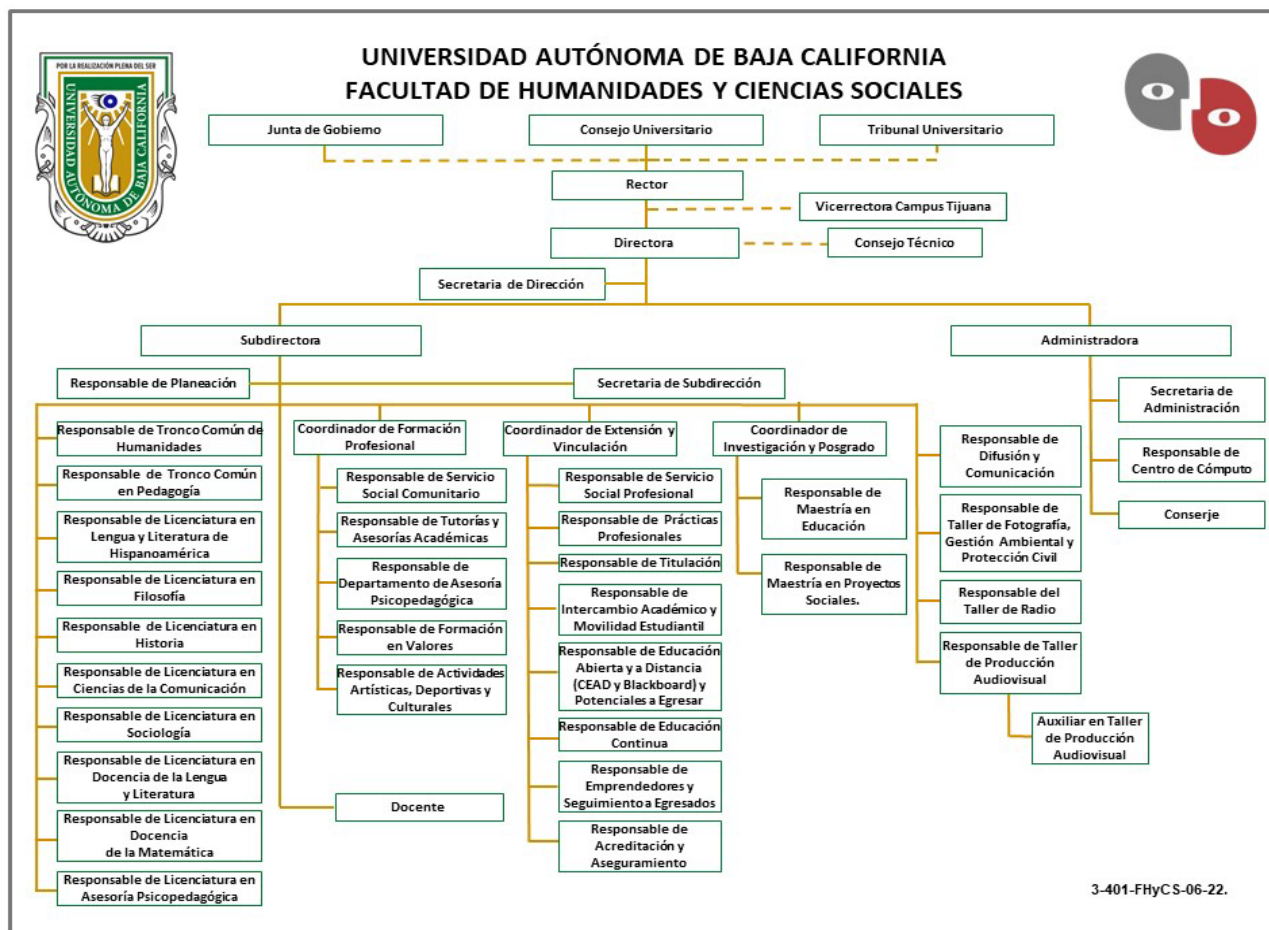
POR LA REALIZACIÓN PLENA DEL SER
UNIVERSIDAD AUTÓNOMA DE BAJA CALIFORNIA

UNIVERSIDAD AUTÓNOMA DE BAJA CALIFORNIA
FACULTAD DE HUMANIDADES Y CIENCIAS SOCIALES

Junta de Gobiemo

Consejo Universitario

Tribunal Universitario

Rector

Vicerrectora Campus Tijuana

Directora

Consejo Técnico

Secretaria de Dirección

Subdirectora

Administradora

Responsable de Planeación

Secretaria de Subdirección

Secretaria de Administración

Responsable de Centro de Cómputo

Conserje

Responsable de Tronco Común de Humanidades

Responsable de Tronco Común en Pedagogía

Responsable de Licenciatura en Lengua y Literatura de Hispanoamérica

Responsable de Licenciatura en Filosofía

Responsable de Licenciatura en Historia

Responsable de Licenciatura en Ciencias de la Comunicación

Responsable de Licenciatura en Sociología

Responsable de Licenciatura en Docencia de la Lengua y Literatura

Responsable de Licenciatura en Docencia de la Matemática

Responsable de Licenciatura en Asesoría Psicopedagógica

Coordinador de Formación Profesional

Responsable de Servicio Social Comunitario

Responsable de Tutorías y Asesorías Académicas

Responsable de Departamento de Asesoría Psicopedagógica

Responsable de Formación en Valores

Responsable de Actividades Artísticas, Deportivas y Culturales

Docente

Coordinador de Extensión y Vinculación

Responsable de Servicio Social Profesional

Responsable de Prácticas Profesionales

Responsable de Titulación

Responsable de Intercambio Académico y Movilidad Estudiantil

Responsable de Educación Abierta y a Distancia (CEAD y Blackboard) y Potenciales a Egresar

Responsable de Educación Continua

Responsable de Emprendedores y Seguimiento a Egresados

Responsable de Acreditación y Aseguramiento

Coordinador de Investigación y Posgrado

Responsable de Maestría en Educación

Responsable de Maestría en Proyectos Sociales.

Responsable de Difusión y Comunicación

Responsable de Taller de Fotografía, Gestión Ambiental y Protección Civil

Responsable del Taller de Radio

Responsable de Taller de Producción Audiovisual

Auxiliar en Taller de Producción Audiovisual

3-401-FHyCS-06-22.